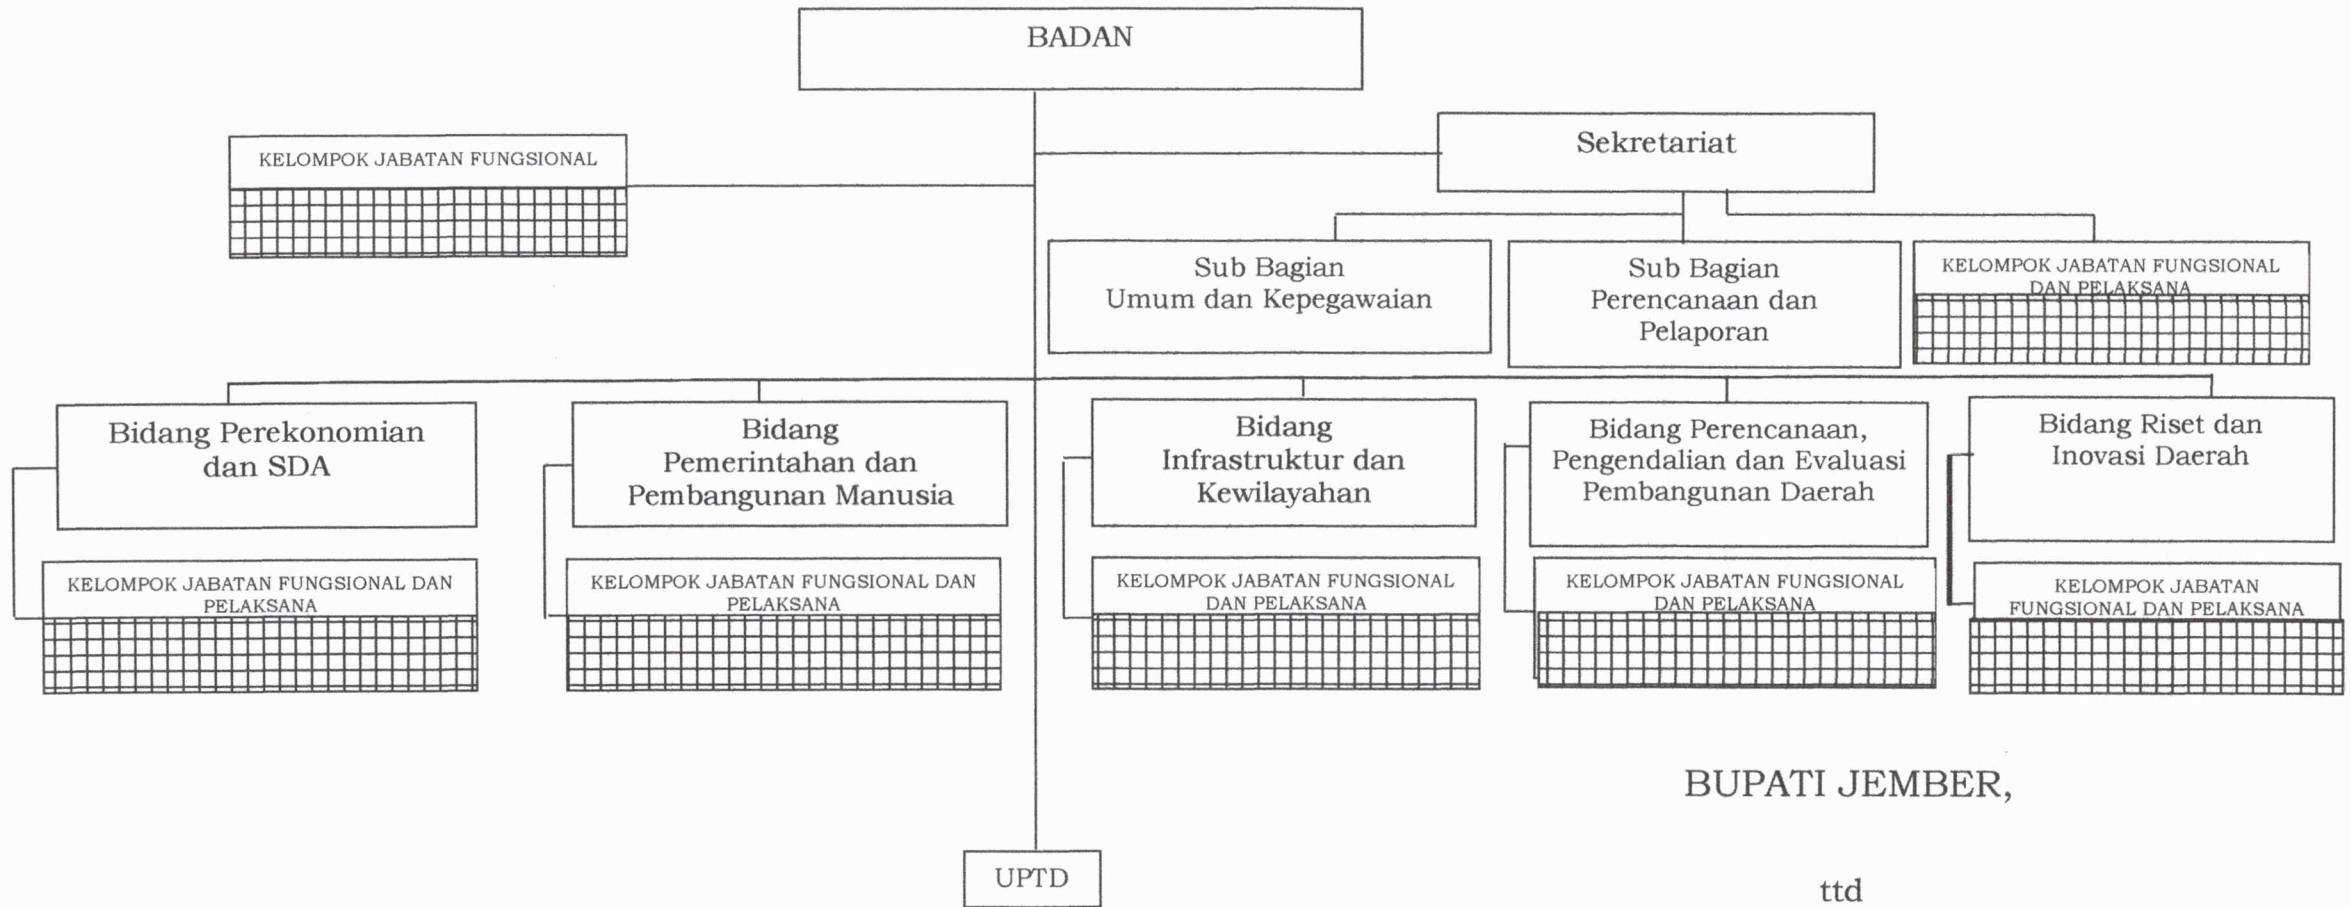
BADAN

KELOMPOK JABATAN FUNGSIONAL

Sekretariat

Sub Bagian Umum dan Kepegawaian

Sub Bagian Perencanaan dan Pelaporan

KELOMPOK JABATAN FUNGSIONAL DAN PELAKSANA

Bidang Perekonomian dan SDA

KELOMPOK JABATAN FUNGSIONAL DAN PELAKSANA

Bidang Pemerintahan dan Pembangunan Manusia

KELOMPOK JABATAN FUNGSIONAL DAN PELAKSANA

Bidang Infrastruktur dan Kewilayahan

KELOMPOK JABATAN FUNGSIONAL DAN PELAKSANA

Bidang Perencanaan, Pengendalian dan Evaluasi Pembangunan Daerah

KELOMPOK JABATAN FUNGSIONAL DAN PELAKSANA

Bidang Riset dan Inovasi Daerah

KELOMPOK JABATAN FUNGSIONAL DAN PELAKSANA

UPTD

BUPATI JEMBER,

ttd